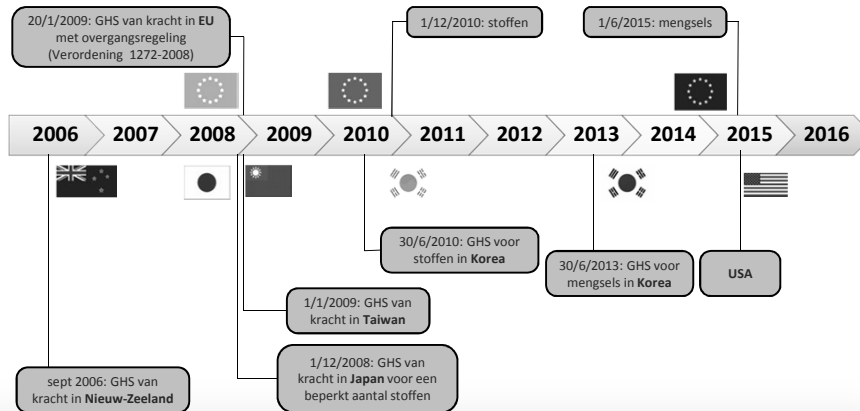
20/1/2009: GHS van kracht in **EU** met overgangsregeling (Verordening 1272-2008)

1/12/2010: stoffen

1/6/2015: mengsels

2006 | 2007 | 2008 | 2009 | 2010 | 2011 | 2012 | 2013 | 2014 | 2015 | 2016

30/6/2010: GHS voor stoffen in **Korea**

30/6/2013: GHS voor mengsels in **Korea**

**USA**

1/1/2009: GHS van kracht in **Taiwan**

1/12/2008: GHS van kracht in **Japan** voor een beperkt aantal stoffen

sept 2006: GHS van kracht in **Nieuw-Zeeland**